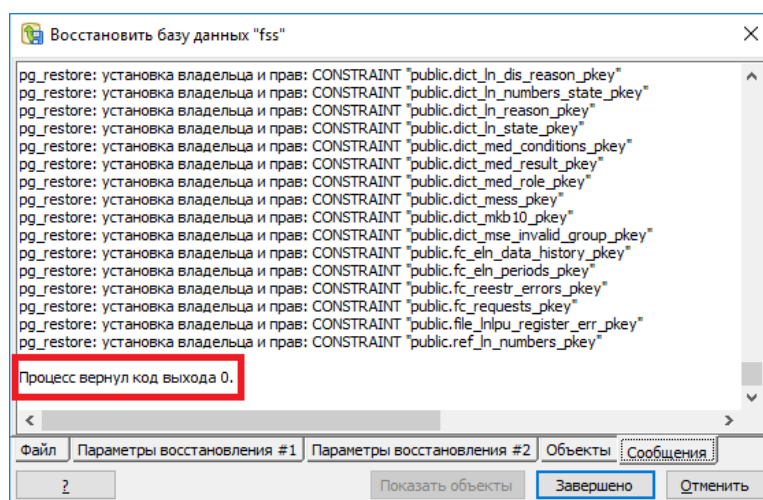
Восстановить базу данных "fss"

pg_restore: установка владельца и прав: CONSTRAINT "public.dict_ln_dis_reason_pkey"
pg_restore: установка владельца и прав: CONSTRAINT "public.dict_ln_numbers_state_pkey"
pg_restore: установка владельца и прав: CONSTRAINT "public.dict_ln_reason_pkey"
pg_restore: установка владельца и прав: CONSTRAINT "public.dict_ln_state_pkey"
pg_restore: установка владельца и прав: CONSTRAINT "public.dict_med_conditions_pkey"
pg_restore: установка владельца и прав: CONSTRAINT "public.dict_med_result_pkey"
pg_restore: установка владельца и прав: CONSTRAINT "public.dict_med_role_pkey"
pg_restore: установка владельца и прав: CONSTRAINT "public.dict_mess_pkey"
pg_restore: установка владельца и прав: CONSTRAINT "public.dict_mkb10_pkey"
pg_restore: установка владельца и прав: CONSTRAINT "public.dict_mse_invalid_group_pkey"
pg_restore: установка владельца и прав: CONSTRAINT "public.fc_eln_data_history_pkey"
pg_restore: установка владельца и прав: CONSTRAINT "public.fc_eln_periods_pkey"
pg_restore: установка владельца и прав: CONSTRAINT "public.fc_reestr_errors_pkey"
pg_restore: установка владельца и прав: CONSTRAINT "public.fc_requests_pkey"
pg_restore: установка владельца и прав: CONSTRAINT "public.file_lnlpu_register_err_pkey"
pg_restore: установка владельца и прав: CONSTRAINT "public.ref_ln_numbers_pkey"

Процесс вернул код выхода 0.

Файл | Параметры восстановления #1 | Параметры восстановления #2 | Объекты | Сообщения

? | Показать объекты | Завершено | Отменить